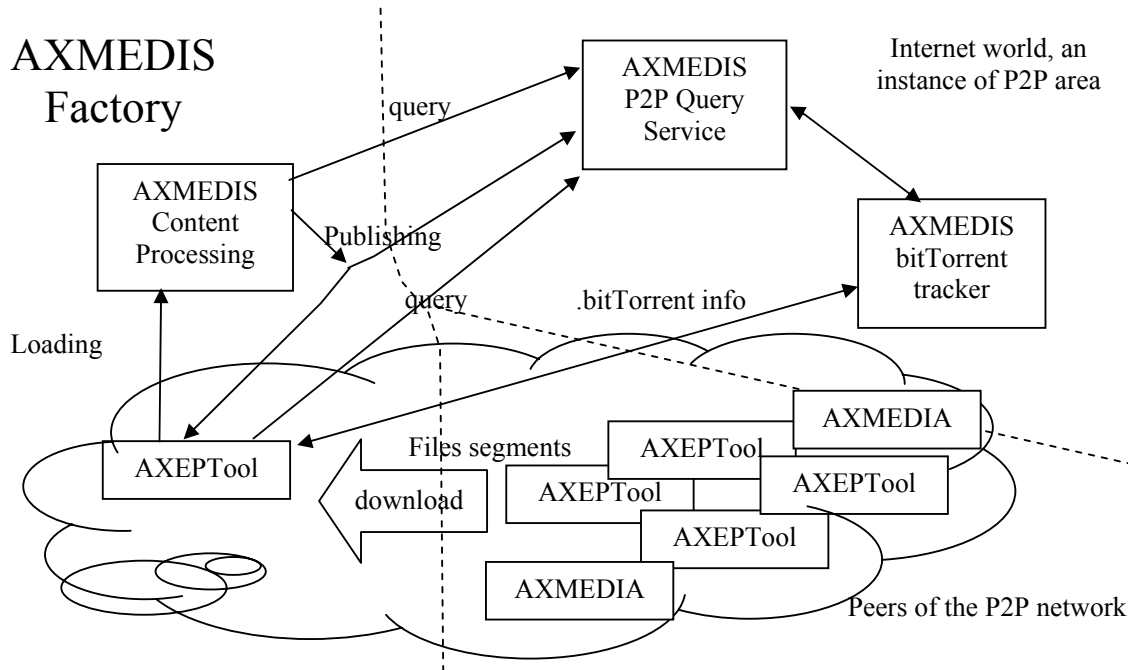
AXMEDIS Factory

AXMEDIS P2P Query Service

Internet world, an instance of P2P area

query

AXMEDIS Content Processing

Publishing

AXMEDIS bitTorrent tracker

query

.bitTorrent info

Loading

AXMEDIA

AXEPTool

Files segments

AXEPTool

AXEPTool

AXEPTool

download

AXEPTool

AXMEDIA

Peers of the P2P network